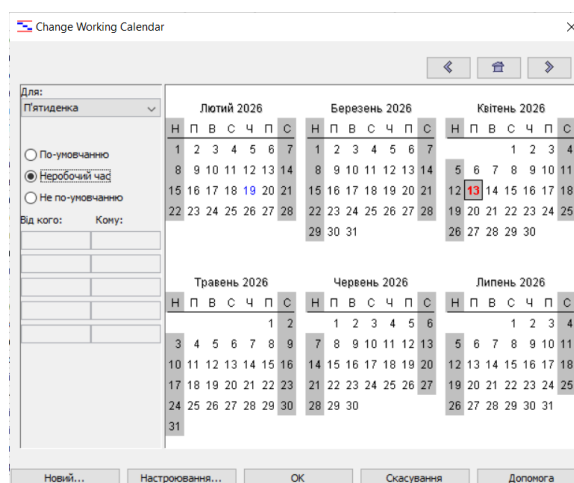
Change Working Calendar

Для:
П'ятиденка

По-умовчанню
Неробочий час
Не по-умовчанню

Від кого: Кому:

Лютий 2026

| Н | П | В | С | Ч | П | С |
|---|---|---|---|---|---|---|
| 1 | 2 | 3 | 4 | 5 | 6 | 7 |
| 8 | 9 | 10 | 11 | 12 | 13 | 14 |
| 15 | 16 | 17 | 18 | 19 | 20 | 21 |
| 22 | 23 | 24 | 25 | 26 | 27 | 28 |

Березень 2026

| Н | П | В | С | Ч | П | С |
|---|---|---|---|---|---|---|
| 1 | 2 | 3 | 4 | 5 | 6 | 7 |
| 8 | 9 | 10 | 11 | 12 | 13 | 14 |
| 15 | 16 | 17 | 18 | 19 | 20 | 21 |
| 22 | 23 | 24 | 25 | 26 | 27 | 28 |
| 29 | 30 | 31 | | | | |

Квітень 2026

| Н | П | В | С | Ч | П | С |
|---|---|---|---|---|---|---|
| | | | 1 | 2 | 3 | 4 |
| 5 | 6 | 7 | 8 | 9 | 10 | 11 |
| 12 | 13 | 14 | 15 | 16 | 17 | 18 |
| 19 | 20 | 21 | 22 | 23 | 24 | 25 |
| 26 | 27 | 28 | 29 | 30 | | |

Травень 2026

| Н | П | В | С | Ч | П | С |
|---|---|---|---|---|---|---|
| | | | | | 1 | 2 |
| 3 | 4 | 5 | 6 | 7 | 8 | 9 |
| 10 | 11 | 12 | 13 | 14 | 15 | 16 |
| 17 | 18 | 19 | 20 | 21 | 22 | 23 |
| 24 | 25 | 26 | 27 | 28 | 29 | 30 |
| 31 | | | | | | |

Червень 2026

| Н | П | В | С | Ч | П | С |
|---|---|---|---|---|---|---|
| | 1 | 2 | 3 | 4 | 5 | 6 |
| 7 | 8 | 9 | 10 | 11 | 12 | 13 |
| 14 | 15 | 16 | 17 | 18 | 19 | 20 |
| 21 | 22 | 23 | 24 | 25 | 26 | 27 |
| 28 | 29 | 30 | | | | |

Липень 2026

| Н | П | В | С | Ч | П | С |
|---|---|---|---|---|---|---|
| | | | 1 | 2 | 3 | 4 |
| 5 | 6 | 7 | 8 | 9 | 10 | 11 |
| 12 | 13 | 14 | 15 | 16 | 17 | 18 |
| 19 | 20 | 21 | 22 | 23 | 24 | 25 |
| 26 | 27 | 28 | 29 | 30 | 31 | |

Новий... Настроювання... OK Скасування Допомога